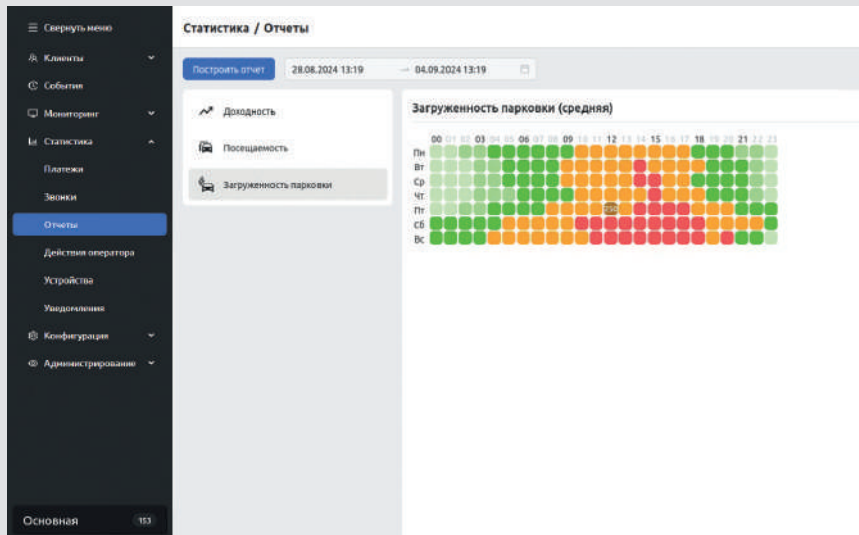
Свернуть меню
Клиенты
События
Мониторинг
Статистика
Платежи
Звонки
Отчеты
Действия оператора
Устройства
Уведомления
Конфигурация
Администрирование
Основная 153

Статистика / Отчеты

Построить отчет 28.08.2024 13:19 → 04.09.2024 13:19

Доходность
Посещаемость
Загруженность парковки

Загруженность парковки (средняя)

00 01 02 03 04 05 06 07 08 09 10 11 12 13 14 15 16 17 18 19 20 21 22 23
Пн
Вт
Ср
Чт
Пт
Сб
Вс
250